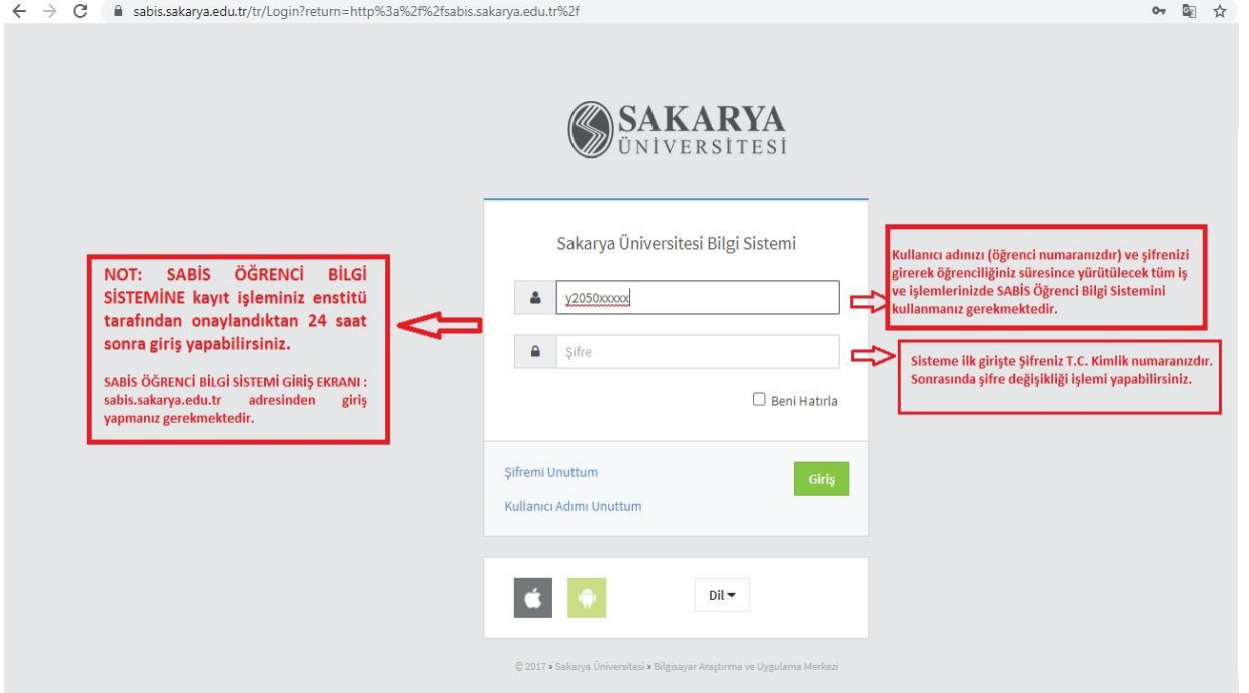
sabis.sakarya.edu.tr/tr/Login?return=http%3a%2f%2fsabis.sakarya.edu.tr%2f

SAKARYA ÜNİVERSİTESİ

NOT: SABİS ÖĞRENCİ BİLGİ SİSTEMİNE kayıt işleminiz enstitü tarafından onaylandıktan 24 saat sonra giriş yapabilirsiniz.

SABİS ÖĞRENCİ BİLGİ SİSTEMİ GİRİŞ EKRANI : sabis.sakarya.edu.tr adresinden giriş yapmanız gerekmektedir.

Sakarya Üniversitesi Bilgi Sistemi

y2050xxxxx

Şifre

Beni Hatırla

Şifremi Unuttum

Giriş

Kullanıcı Adımı Unuttum

Kullanıcı adınızı (öğrenci numaranızdır) ve şifrenizi girerek öğrenciliğiniz süresince yürütülecek tüm iş ve işlemlerinizde SABİS Öğrenci Bilgi Sistemini kullanmanız gerekmektedir.

Sisteme ilk girişte Şifreniz T.C. Kimlik numaranızdır. Sonrasında şifre değişikliği işlemi yapabilirsiniz.

Dil

© 2017 » Sakarya Üniversitesi » Bilgisayar Araştırma ve Uygulama Merkezi